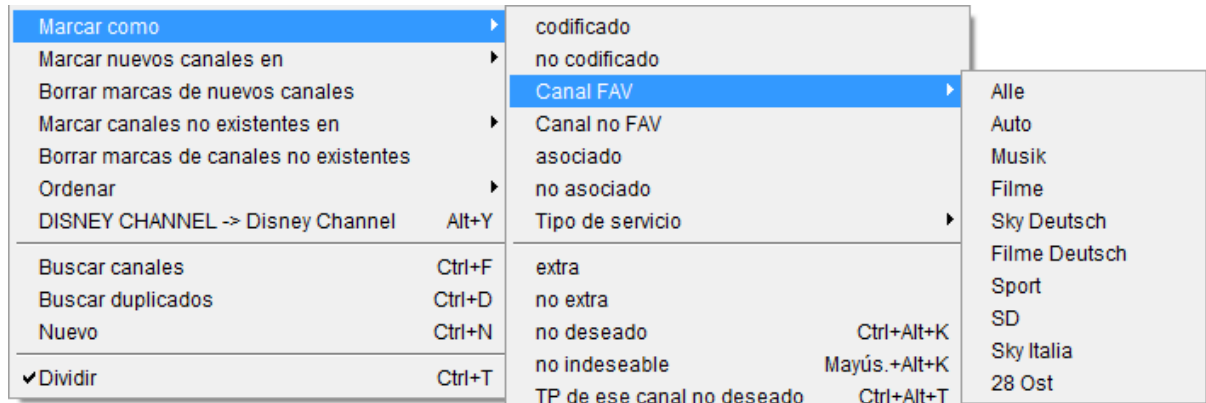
Marcar como
Marcar nuevos canales en
Borrar marcas de nuevos canales
Marcar canales no existentes en
Borrar marcas de canales no existentes
Ordenar
DISNEY CHANNEL -> Disney Channel Alt+Y

Buscar canales Ctrl+F
Buscar duplicados Ctrl+D
Nuevo Ctrl+N

✔Dividir Ctrl+T

codificado
no codificado
Canal FAV
Canal no FAV
asociado
no asociado
Tipo de servicio

extra
no extra
no deseado Ctrl+Alt+K
no indeseable Mayús.+Alt+K
TP de ese canal no deseado Ctrl+Alt+T

Alle
Auto
Musik
Filme
Sky Deutsch
Filme Deutsch
Sport
SD
Sky Italia
28 Ost